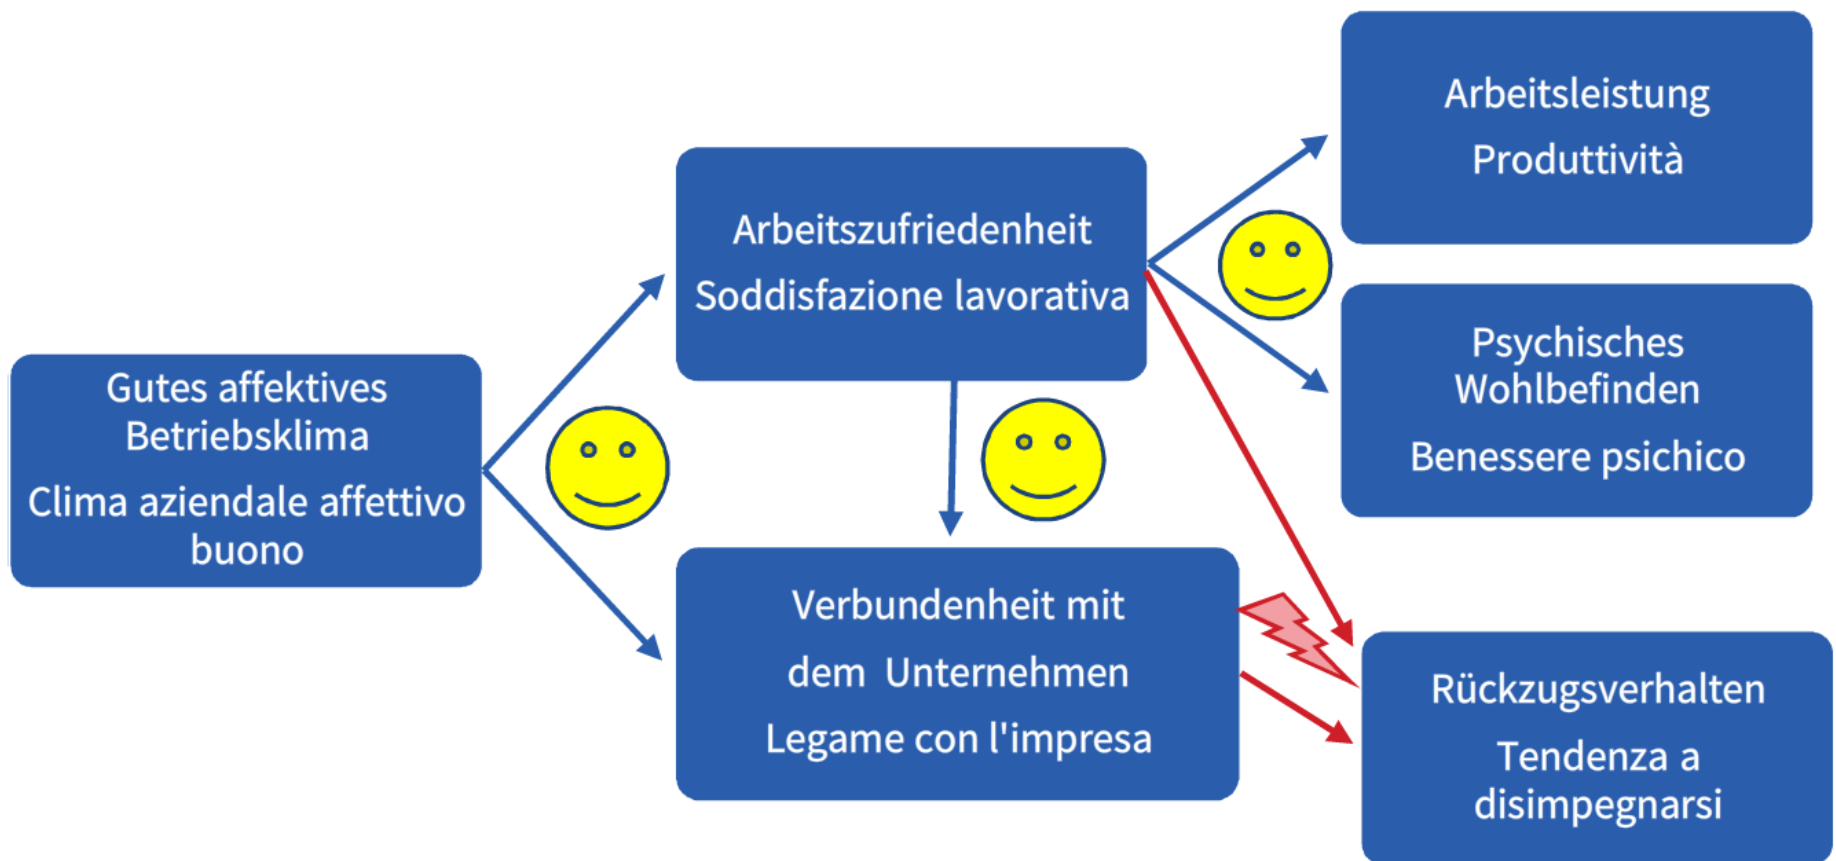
Gutes affektives Betriebsklima

Clima aziendale affettivo buono

Arbeitszufriedenheit

Soddisfazione lavorativa

Verbundenheit mit dem Unternehmen

Legame con l'impresa

Arbeitsleistung

Produttività

Psychisches Wohlbefinden

Benessere psichico

Rückzugsverhalten

Tendenza a disimpegnarsi